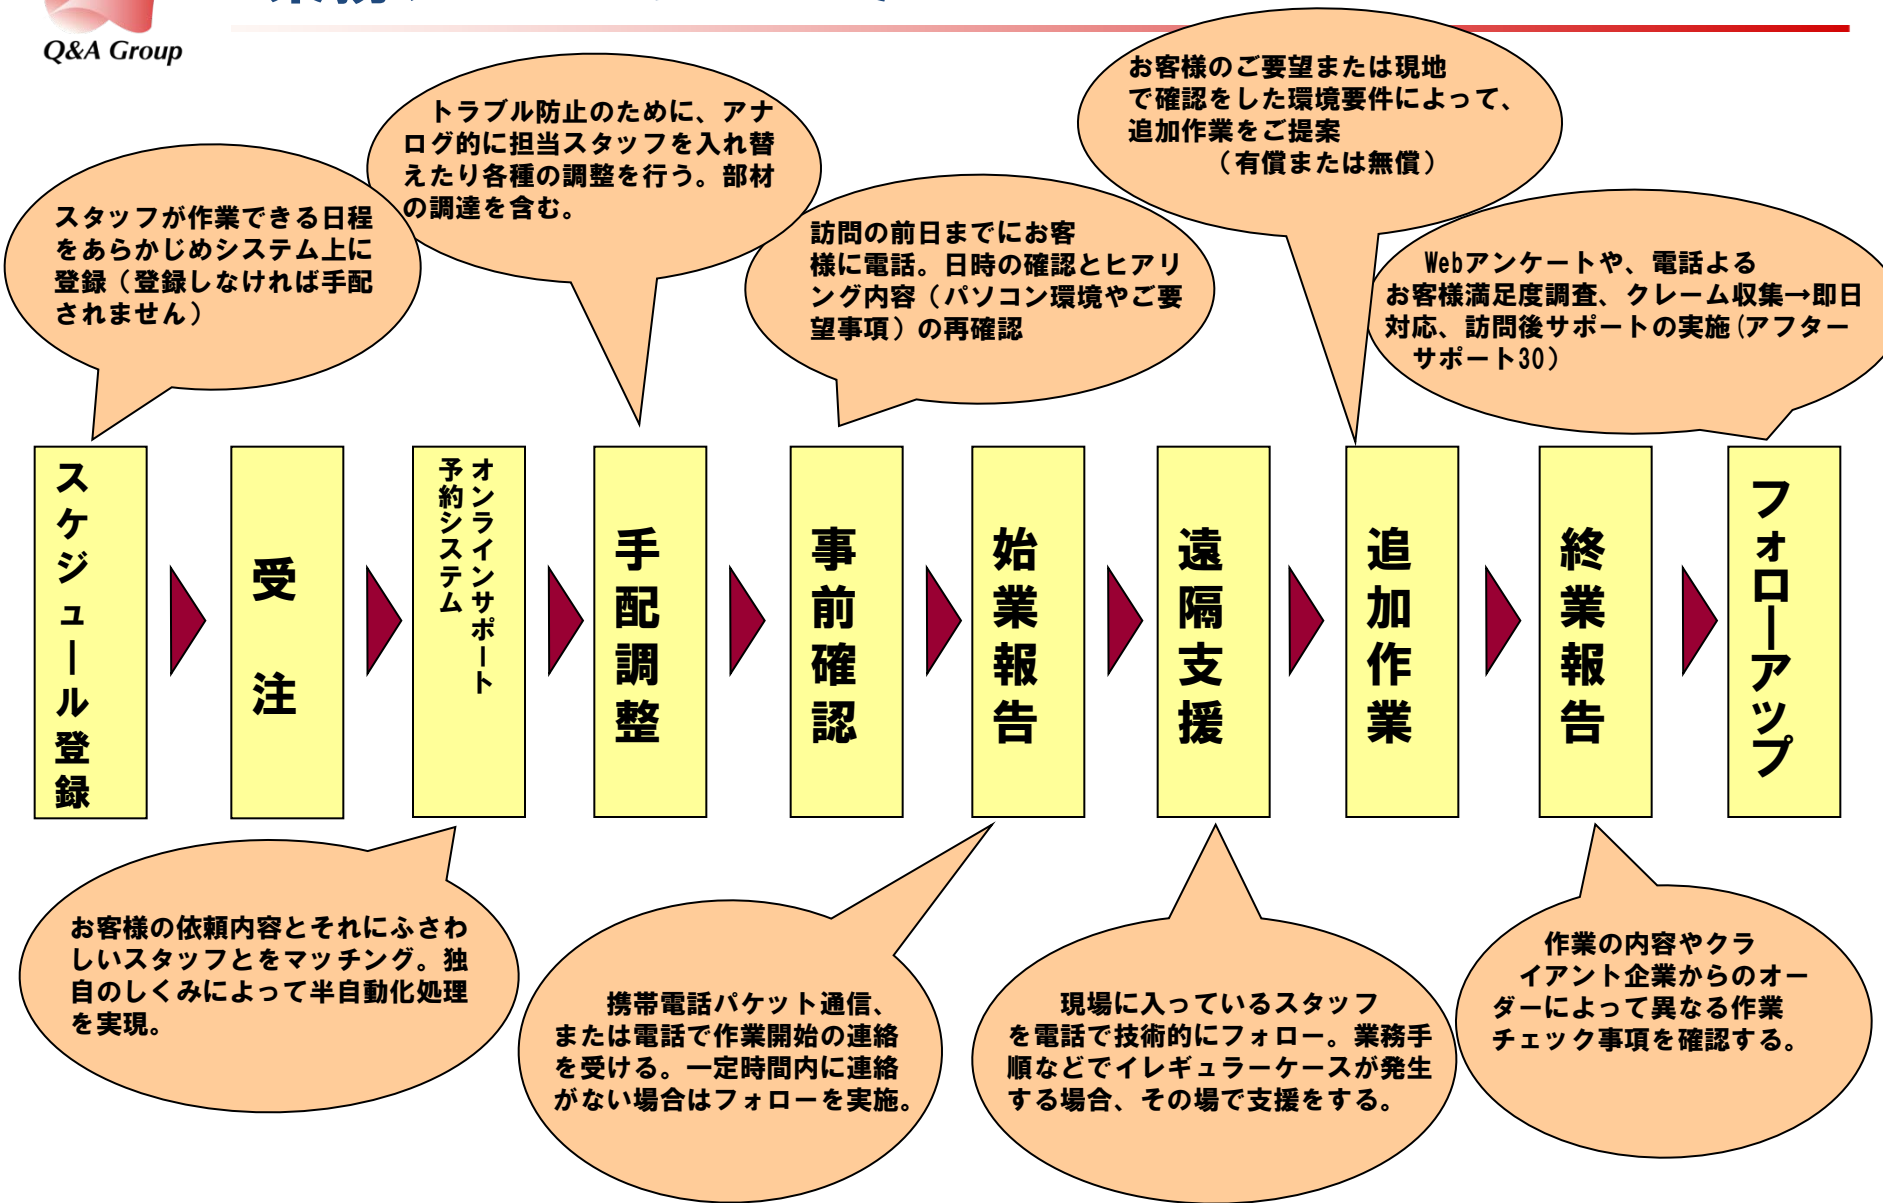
Q&A Group

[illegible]

スタッフが作業できる日程をあらかじめシステム上に登録（登録しなければ手配されません）

トラブル防止のために、アナログ的に担当スタッフを入れ替えたり各種の調整を行う。部材の調達を含む。

訪問の前日までにお客様に電話。日時の確認とヒアリング内容（パソコン環境やご要望事項）の再確認

お客様のご要望または現地で確認をした環境要件によって、追加作業をご提案
（有償または無償）

Webアンケートや、電話よるお客様満足度調査、クレーム収集→即日対応、訪問後サポートの実施（アフターサポート30）

スケジュール登録

受注

オンラインサポート予約システム

手配調整

事前確認

始業報告

遠隔支援

追加作業

終業報告

フォローアップ

お客様の依頼内容とそれにふさわしいスタッフとをマッチング。独自のしくみによって半自動化処理を実現。

携帯電話パケット通信、または電話で作業開始の連絡を受ける。一定時間内に連絡がない場合はフォローを実施。

現場に入っているスタッフを電話で技術的にフォロー。業務手順などでイレギュラーケースが発生する場合、その場で支援をする。

作業の内容やクライアント企業からのオーダーによって異なる作業チェック事項を確認する。